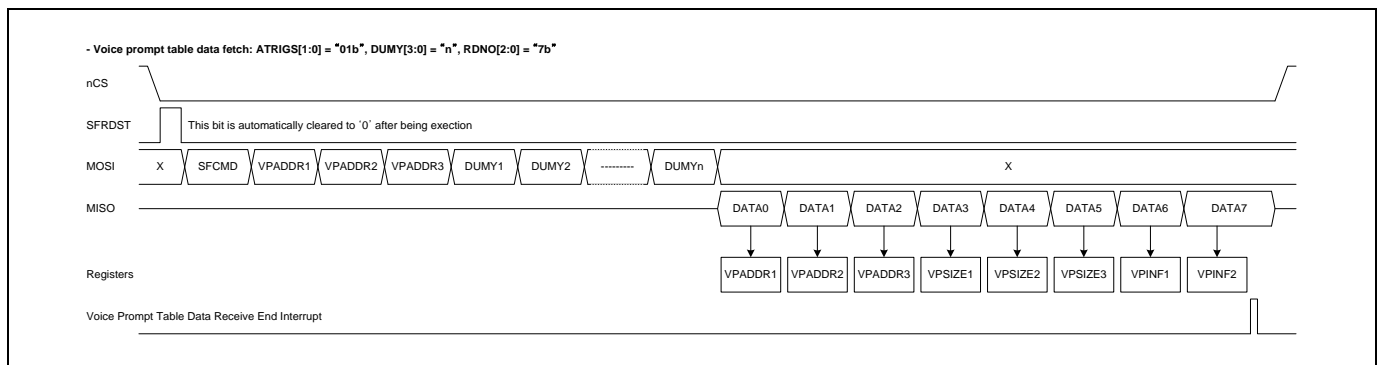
- Voice prompt table data fetch: ATRIGS[1:0] = "01b", DUMY[3:0] = "n", RDNO[2:0] = "7b"

nCS

SFRDST

This bit is automatically cleared to '0' after being exection

MOSI

X SFCMD VPADDR1 VPADDR2 VPADDR3 DUMY1 DUMY2 --------- DUMYn X

MISO

DATA0 DATA1 DATA2 DATA3 DATA4 DATA5 DATA6 DATA7

Registers

VPADDR1 VPADDR2 VPADDR3 VPSIZE1 VPSIZE2 VPSIZE3 VPINF1 VPINF2

Voice Prompt Table Data Receive End Interrupt